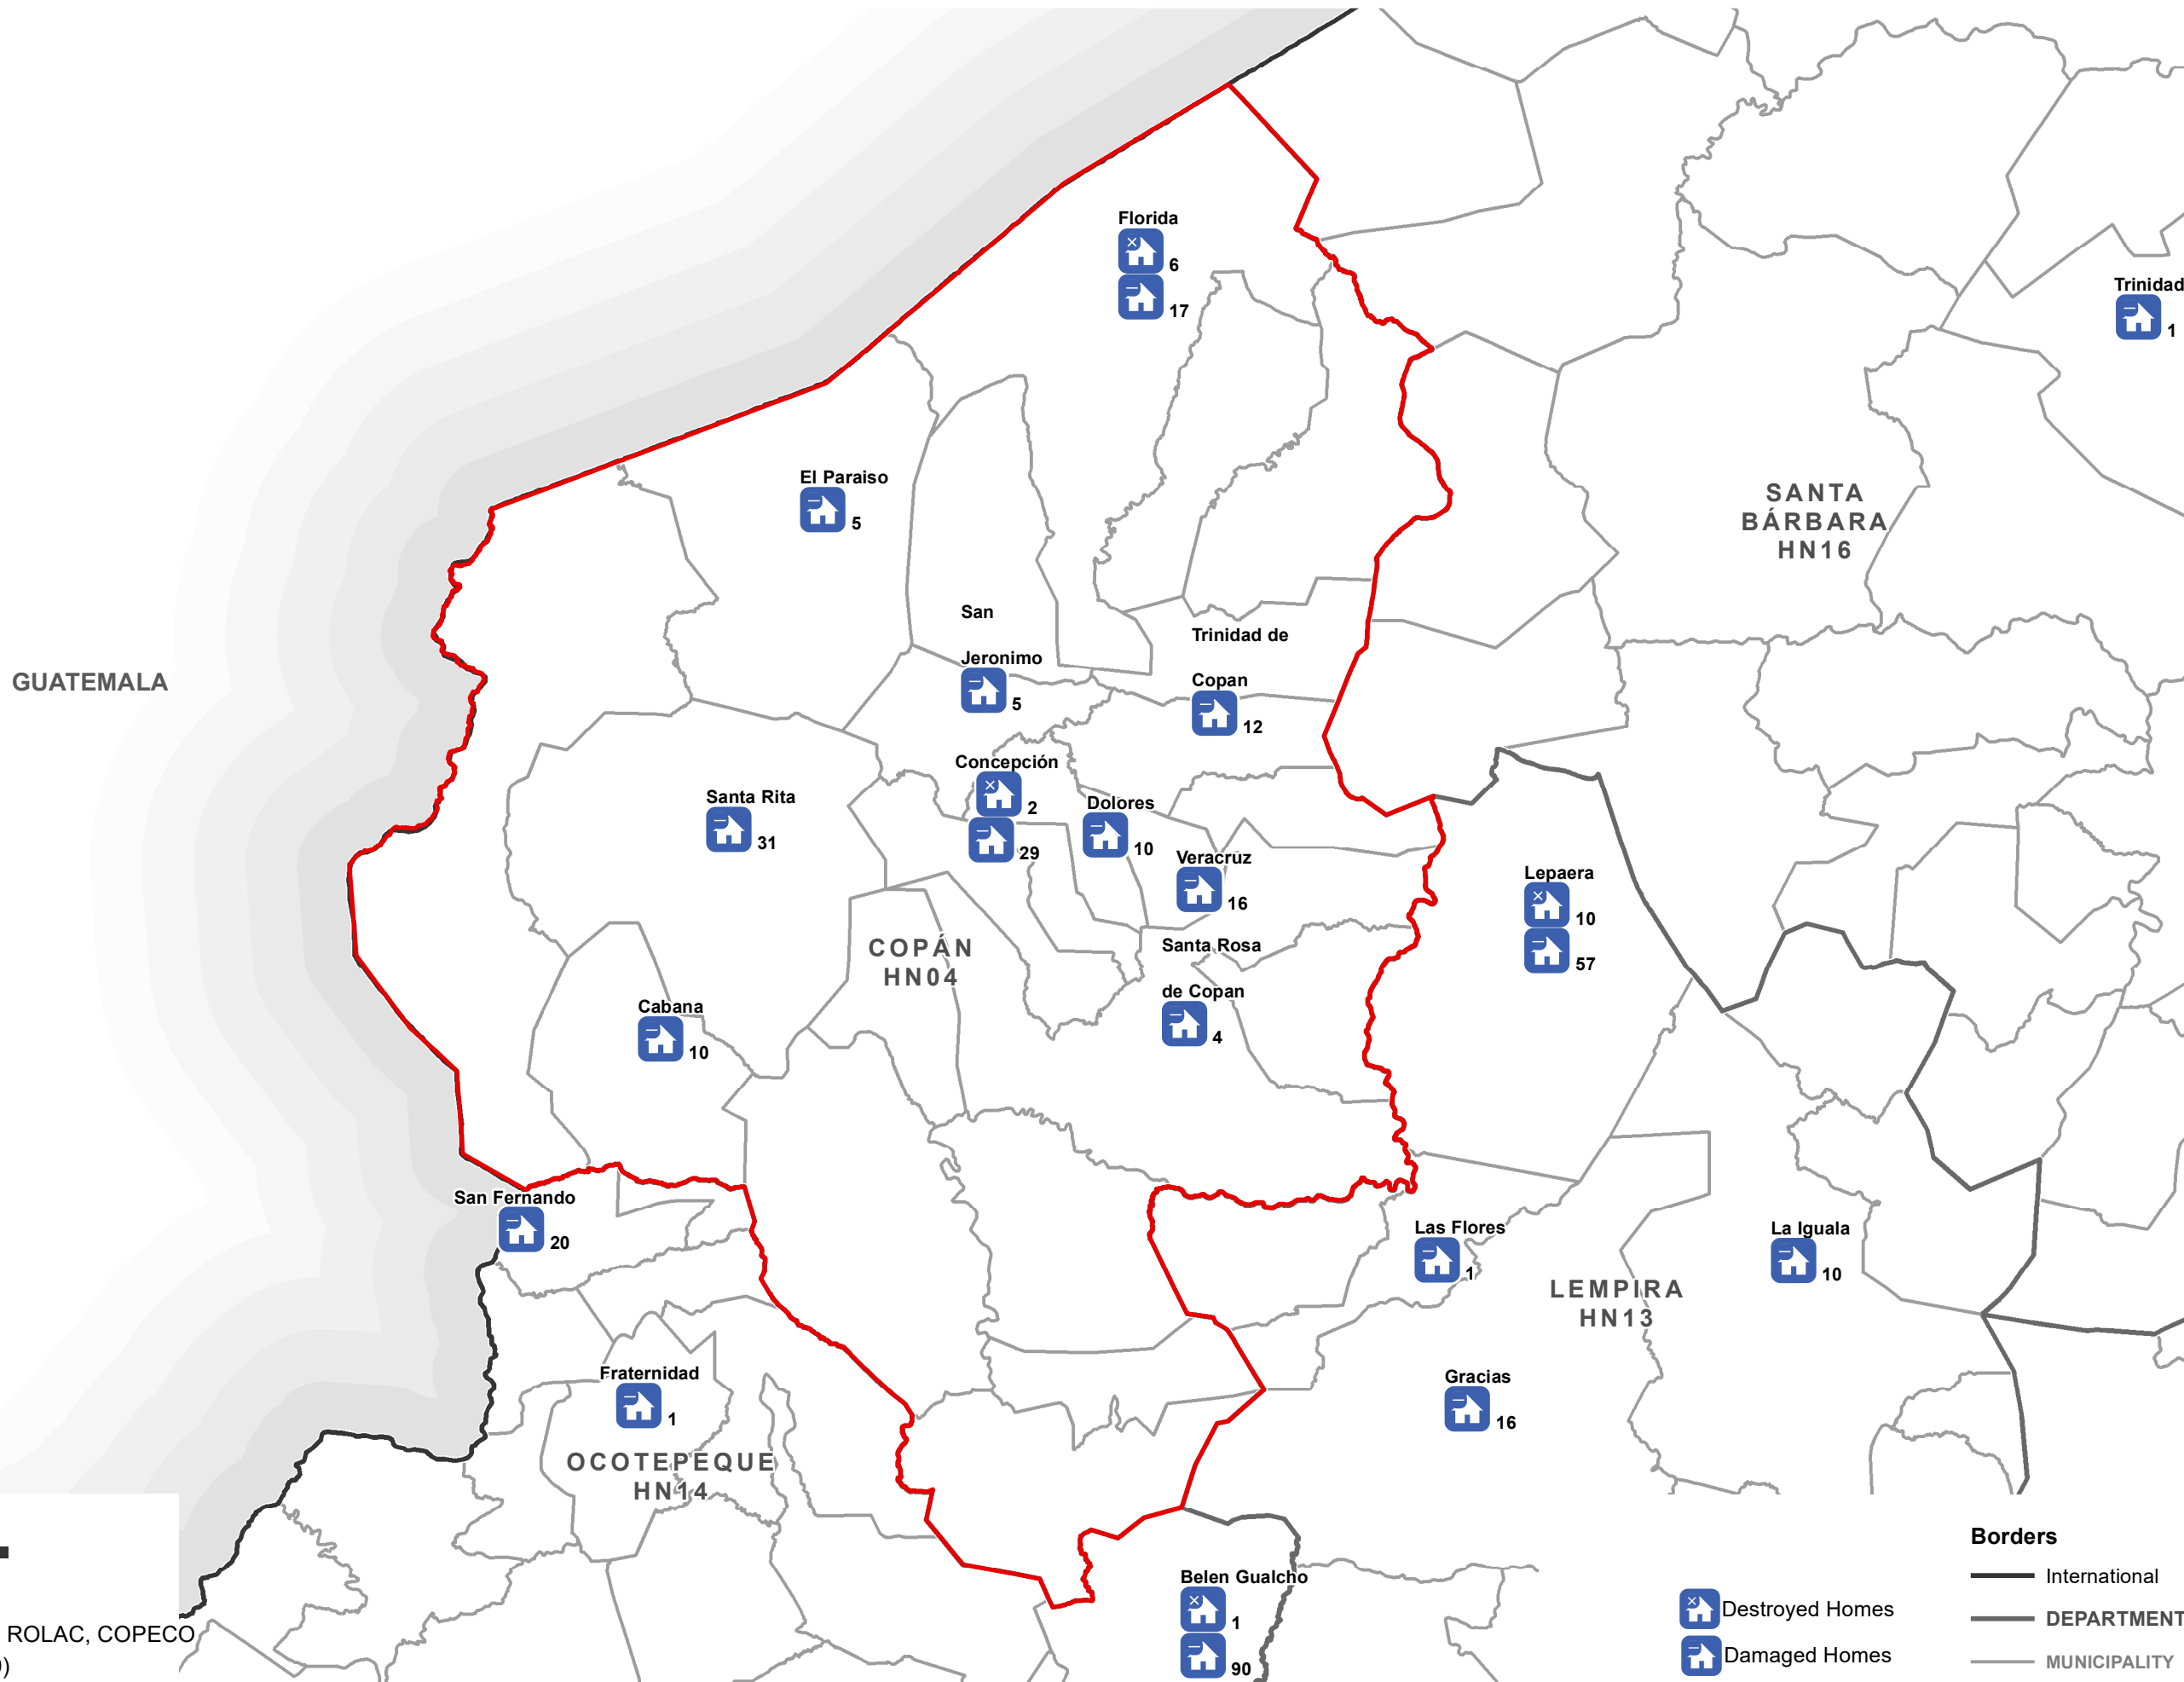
Florida
6
17

Trinidad
1

El Paraiso
5

SANTA BÁRBARA HN16

GUATEMALA

San Jeronimo
5

Trinidad de Copan
12

Concepción
2
29

Dolores
10

Santa Rita
31

Veracruz
16

Lepaera
10
57

COPÁN HN04

Santa Rosa de Copan
4

Cabana
10

San Fernando
20

Las Flores
1

La Iguala
10

LEMPIRA HN13

Fraternidad
1

Gracias
16

OCOTEPEQUE HN14

Belen Gualcho
1
90

ROLAC, COPECO
)

Destroyed Homes
Damaged Homes

Borders
International
DEPARTMENT
MUNICIPALITY